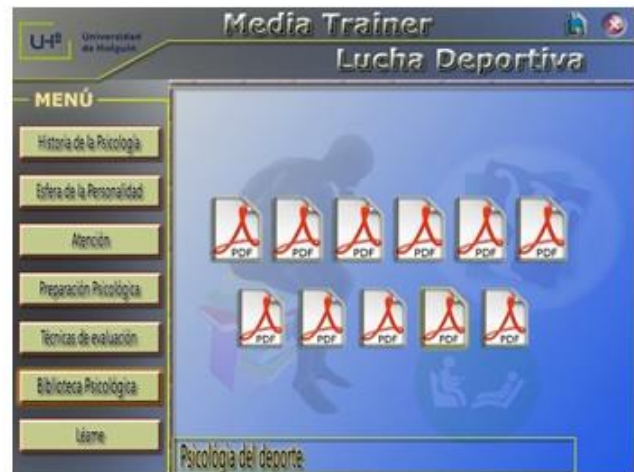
UH Universidad de Holguín

Media Trainer

Lucha Deportiva

MENÚ

Historia de la Psicología

Esfera de la Personalidad

Atención

Preparación Psicológica

Técnicas de evaluación

Biblioteca Psicológica

Léame

PDF PDF PDF PDF PDF PDF

PDF PDF PDF PDF PDF

Psicología del deporte